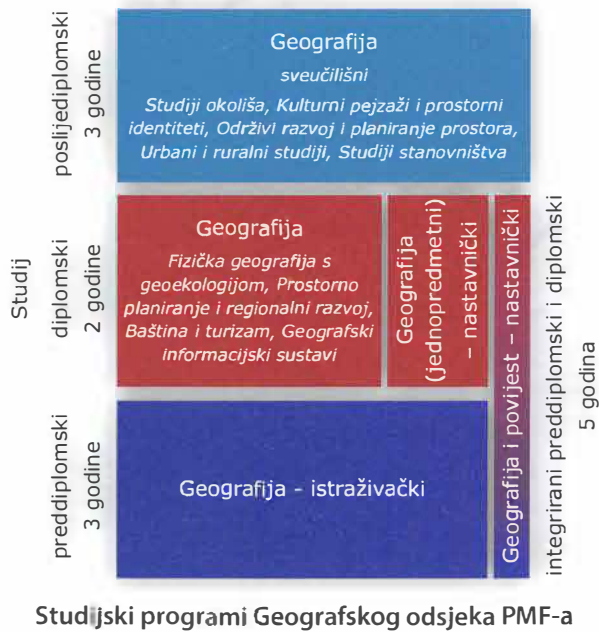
poslijediplomski
3 godine

Geografija
sveučilišni
Studiji okoliša, Kulturni pejzaži i prostorni identiteti, Održivi razvoj i planiranje prostora, Urbani i ruralni studiji, Studiji stanovništva

Studij

diplomski
2 godine

Geografija
Fizička geografija s geoekologijom, Prostorno planiranje i regionalni razvoj, Baština i turizam, Geografski informacijski sustavi

Geografija (jednopredmetni) – nastavnički

Geografija i povijest – nastavnički

integrirani preddiplomski i diplomski
5 godina

preddiplomski
3 godine

Geografija - istraživački

Studijski programi Geografskog odsjeka PMF-a